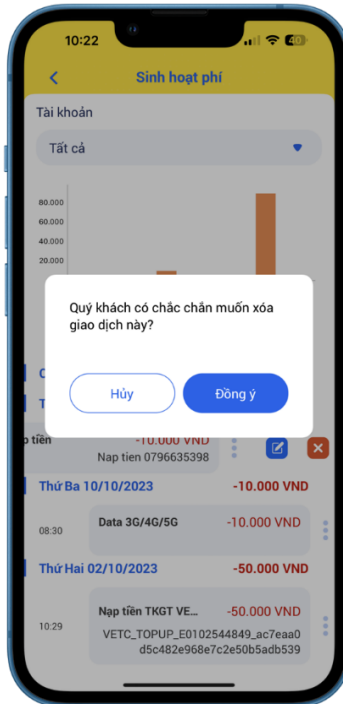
10:22

40

Sinh hoạt phí

Tài khoản

Tất cả

80.000

60.000

40.000

20.000

Quý khách có chắc chắn muốn xóa giao dịch này?

Hủy

Đồng ý

C

T

p tiền

-10.000 VND

Nap tien 0796635398

Thứ Ba 10/10/2023

-10.000 VND

08:30

Data 3G/4G/5G

-10.000 VND

Thứ Hai 02/10/2023

-50.000 VND

10:29

Nạp tiền TKGT VE...

-50.000 VND

VETC_TOPUP_E0102544849_ac7eaa0d5c482e968e7c2e50b5adb539